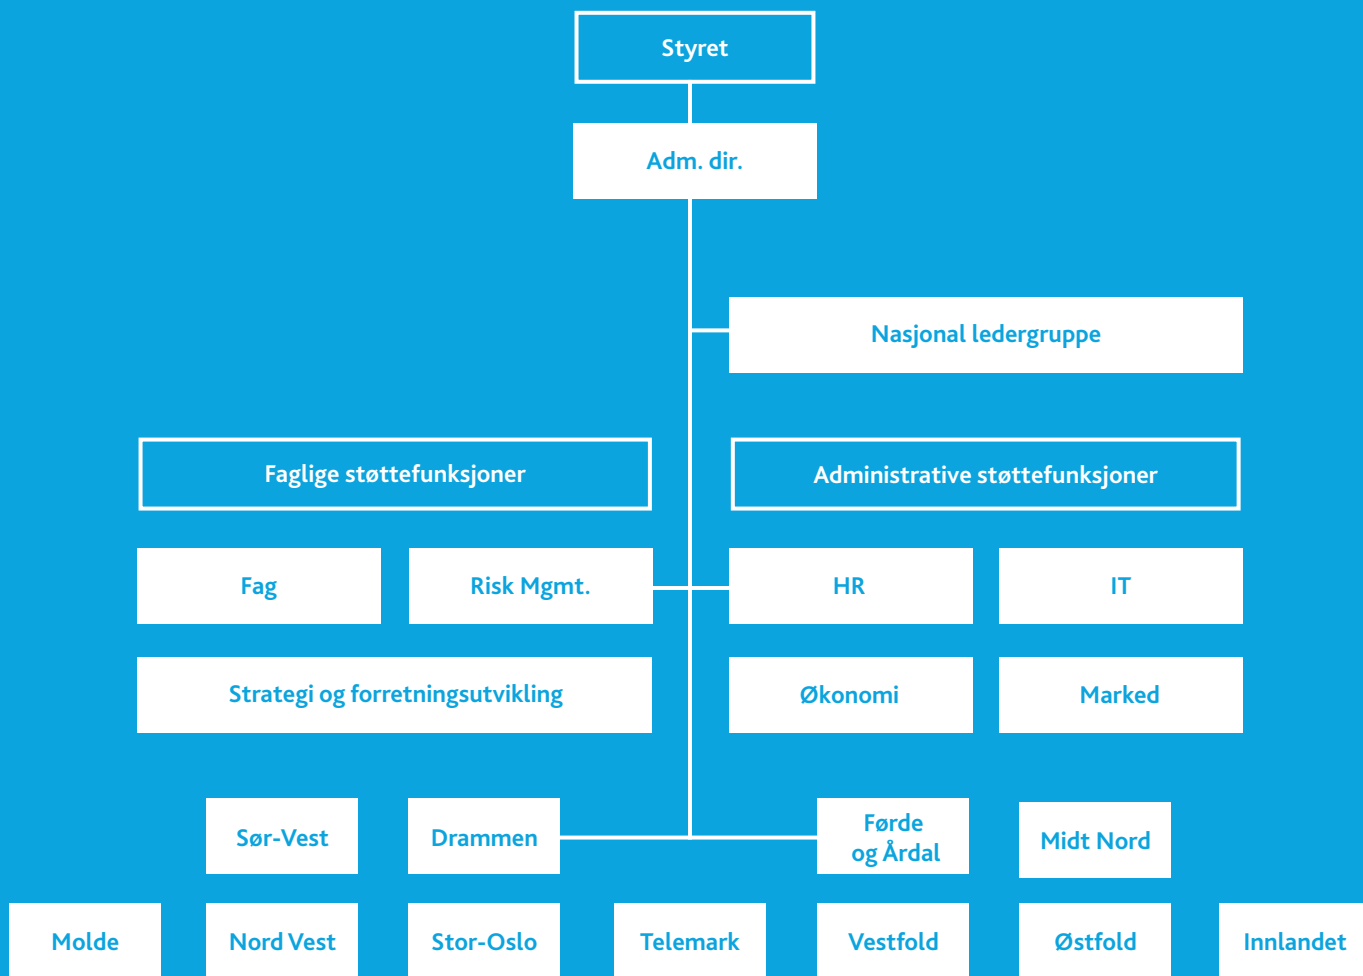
Styret

Adm. dir.

Nasjonal ledergruppe

Faglige støttefunksjoner

Administrative støttefunksjoner

Fag

Risk Mgmt.

HR

IT

Strategi og forretningsutvikling

Økonomi

Marked

Sør-Vest

Drammen

Førde og Årdal

Midt Nord

Molde

Nord Vest

Stor-Oslo

Telemark

Vestfold

Østfold

Innlandet